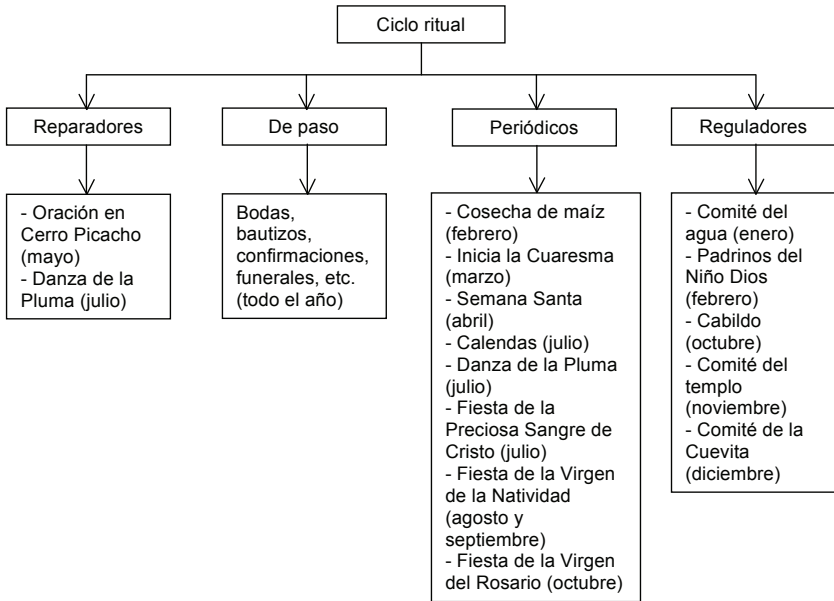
Ciclo ritual

Reparadores

- Oración en Cerro Picacho (mayo)
- Danza de la Pluma (julio)

De paso

Bodas, bautizos, confirmaciones, funerales, etc. (todo el año)

Periódicos

- Cosecha de maíz (febrero)
- Inicia la Cuaresma (marzo)
- Semana Santa (abril)
- Calendas (julio)
- Danza de la Pluma (julio)
- Fiesta de la Preciosa Sangre de Cristo (julio)
- Fiesta de la Virgen de la Natividad (agosto y septiembre)
- Fiesta de la Virgen del Rosario (octubre)

Reguladores

- Comité del agua (enero)
- Padrinos del Niño Dios (febrero)
- Cabildo (octubre)
- Comité del templo (noviembre)
- Comité de la Cuevita (diciembre)